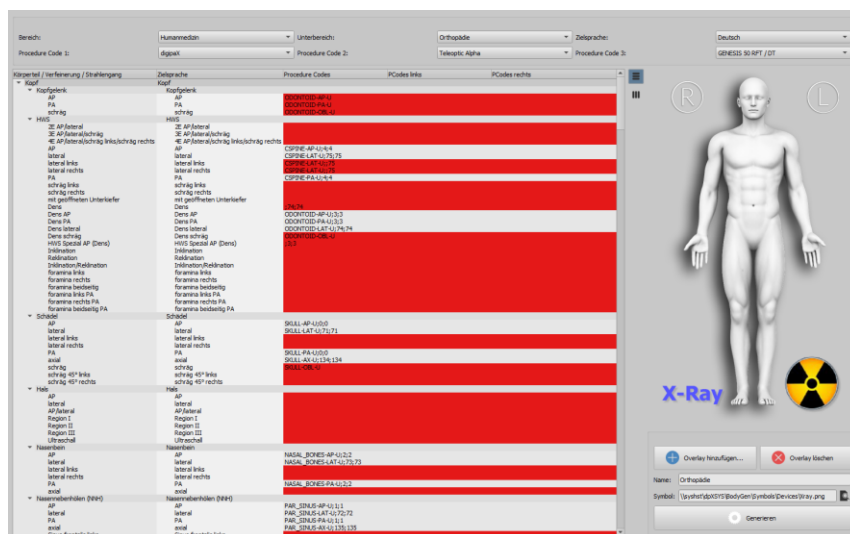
Bereich: Humanmedizin
Unterbereich: Orthopädie
Zielsprache: Deutsch
Procedure Code 1: digipaX
Procedure Code 2: Teleoptic Alpha
Procedure Code 3: GENESIS 50 RFT / DT

| Körperteil / Verfeinerung / Strahlengang | Zielsprache | Procedure Codes | PCodes links | PCodes rechts |
|---|---|---|---|---|
| Kopf | Kopf | | | |
| Kopfgelenk | Kopfgelenk | | | |
| AP | AP | ODONTOID-AP-U | | |
| PA | PA | ODONTOID-PA-U | | |
| schräg | schräg | ODONTOID-OBL-U | | |
| HWS | HWS | | | |
| 2E AP/lateral | 2E AP/lateral | | | |
| 3E AP/lateral/schräg | 3E AP/lateral/schräg | | | |
| 4E AP/lateral/schräg links/schräg rechts | 4E AP/lateral/schräg links/schräg rechts | | | |
| AP | AP | CSPINE-AP-U;4;4 | | |
| lateral | lateral | CSPINE-LAT-U;75;75 | | |
| lateral links | lateral links | CSPINE-LAT-U;75 | | |
| lateral rechts | lateral rechts | CSPINE-LAT-U;75 | | |
| PA | PA | CSPINE-PA-U;4;4 | | |
| schräg links | schräg links | | | |
| schräg rechts | schräg rechts | | | |
| mit geöffneten Unterkiefer | mit geöffneten Unterkiefer | | | |
| Dens | Dens | ;74;74 | | |
| Dens AP | Dens AP | ODONTOID-AP-U;3;3 | | |
| Dens PA | Dens PA | ODONTOID-PA-U;3;3 | | |
| Dens lateral | Dens lateral | ODONTOID-LAT-U;74;74 | | |
| Dens schräg | Dens schräg | ODONTOID-OBL-U | | |
| HWS Spezial AP (Dens) | HWS Spezial AP (Dens) | ;3;3 | | |
| Inklination | Inklination | | | |
| Reklination | Reklination | | | |
| Inklination/Reklination | Inklination/Reklination | | | |
| foramina links | foramina links | | | |
| foramina rechts | foramina rechts | | | |
| foramina beidseitig | foramina beidseitig | | | |
| foramina links PA | foramina links PA | | | |
| foramina rechts PA | foramina rechts PA | | | |
| foramina beidseitig PA | foramina beidseitig PA | | | |
| Schädel | Schädel | | | |
| AP | AP | SKULL-AP-U;0;0 | | |
| lateral | lateral | SKULL-LAT-U;71;71 | | |
| lateral links | lateral links | | | |
| lateral rechts | lateral rechts | | | |
| PA | PA | SKULL-PA-U;0;0 | | |
| axial | axial | SKULL-AX-U;134;134 | | |
| schräg | schräg | SKULL-OBL-U | | |
| schräg 45° links | schräg 45° links | | | |
| schräg 45° rechts | schräg 45° rechts | | | |
| Hals | Hals | | | |
| AP | AP | | | |
| lateral | lateral | | | |
| AP/lateral | AP/lateral | | | |
| Region I | Region I | | | |
| Region II | Region II | | | |
| Region III | Region III | | | |
| Ultraschall | Ultraschall | | | |
| Nasenbein | Nasenbein | | | |
| AP | AP | NASAL_BONES-AP-U;2;2 | | |
| lateral | lateral | NASAL_BONES-LAT-U;73;73 | | |
| lateral links | lateral links | | | |
| lateral rechts | lateral rechts | | | |
| PA | PA | NASAL_BONES-PA-U;2;2 | | |
| axial | axial | | | |
| Nasennebenhöhlen (NNH) | Nasennebenhöhlen (NNH) | | | |
| AP | AP | PAR_SINUS-AP-U;1;1 | | |
| lateral | lateral | PAR_SINUS-LAT-U;72;72 | | |
| PA | PA | PAR_SINUS-PA-U;1;1 | | |
| axial | axial | PAR_SINUS-AX-U;135;135 | | |

R L

X-Ray

Overlay hinzufügen...
Overlay löschen
Name: Orthopädie
Symbol: \\pyshst\dpXSYS\BodyGen\Symbols\Devices\Xray.png
Generieren